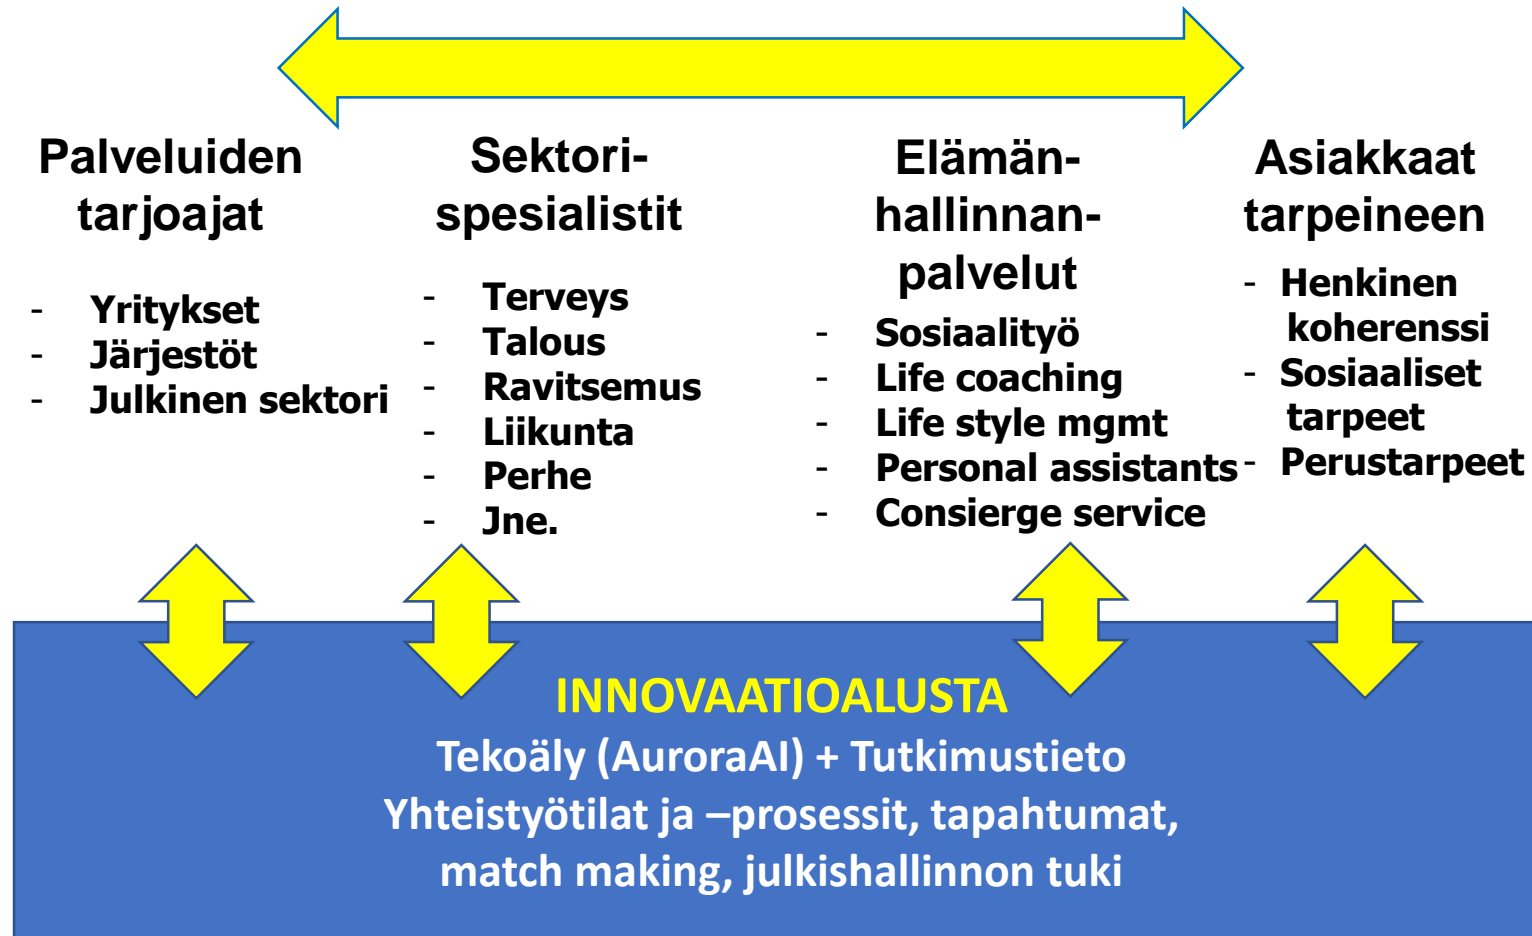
Palveluiden tarjoajat

- Yritykset
- Järjestöt
- Julkinen sektori

Sektori-spesialistit

- Terveys
- Talous
- Ravitsemus
- Liikunta
- Perhe
- Jne.

Elämän-hallinnan-palvelut

- Sosiaalityö
- Life coaching
- Life style mgmt
- Personal assistants
- Consierge service

Asiakkaat tarpeineen

- Henkinen koherenssi
- Sosiaaliset tarpeet
- Perustarpeet

INNOVAATIOALUSTA
Tekoäly (AuroraAI) + Tutkimustieto
Yhteistyötilat ja –prosessit, tapahtumat, match making, julkishallinnon tuki